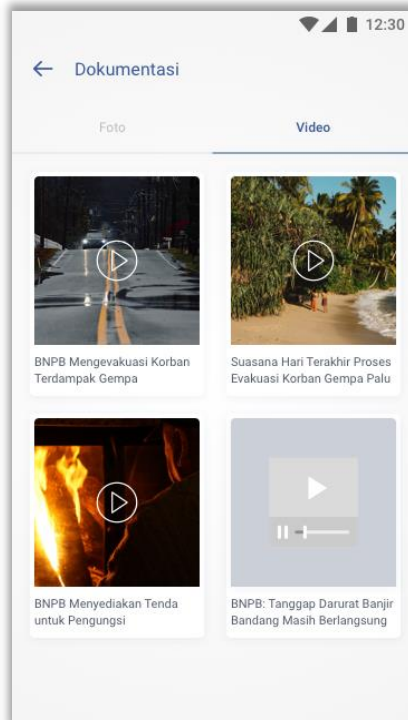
12:30

← Dokumentasi

Foto

Video

BNPB Mengevakuasi Korban Terdampak Gempa

Suasana Hari Terakhir Proses Evakuasi Korban Gempa Palu

BNPB Menyediakan Tenda untuk Pengungsi

BNPB: Tanggap Darurat Banjir Bandang Masih Berlangsung